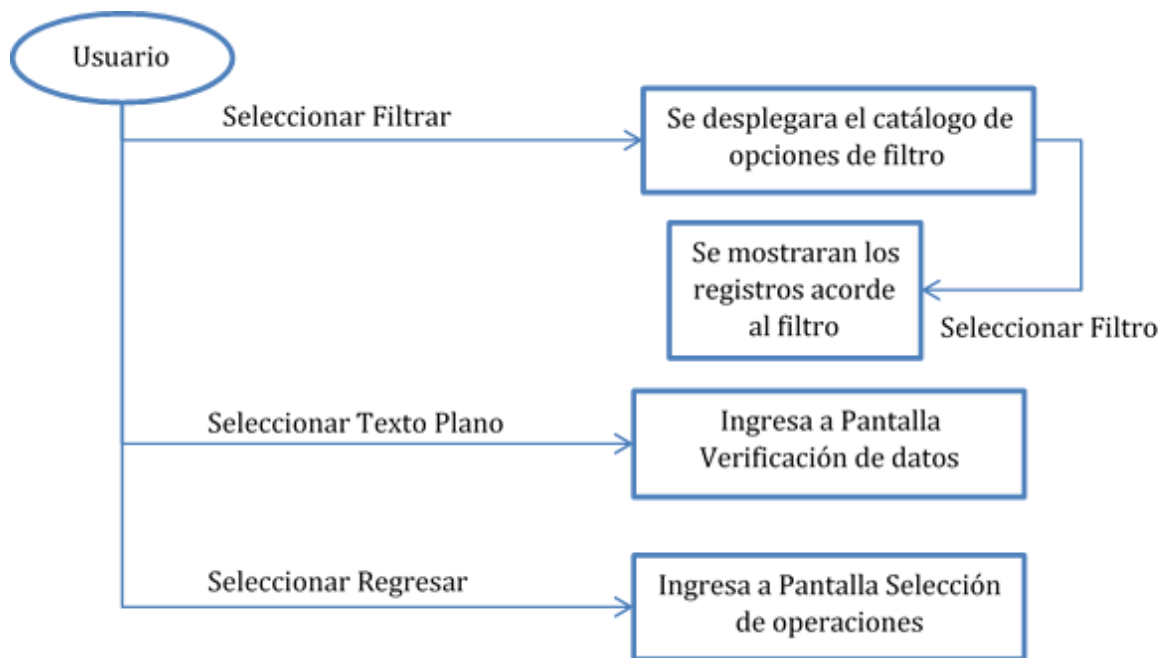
Usuario

Seleccionar Filtrar

Se desplegara el catálogo de opciones de filtro

Se mostraran los registros acorde al filtro

Seleccionar Filtro

Seleccionar Texto Plano

Ingresa a Pantalla Verificación de datos

Seleccionar Regresar

Ingresa a Pantalla Selección de operaciones